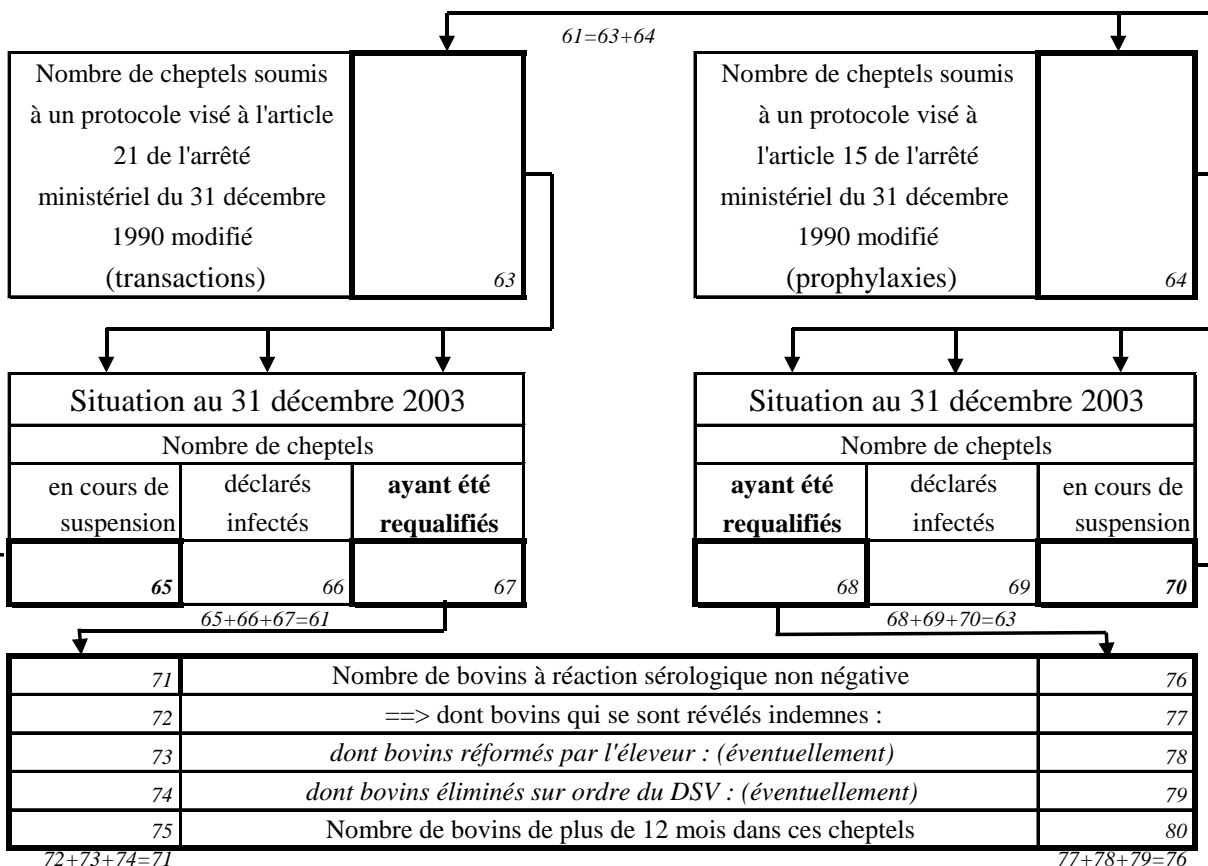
61=63+64

Nombre de cheptels soumis à un protocole visé à l'article 21 de l'arrêté ministériel du 31 décembre 1990 modifié (transactions)

63

Nombre de cheptels soumis à un protocole visé à l'article 15 de l'arrêté ministériel du 31 décembre 1990 modifié (prophylaxies)

64

| Situation au 31 décembre 2003 | | |
|---|---|---|
| Nombre de cheptels | | |
| en cours de suspension | déclarés infectés | **ayant été requalifiés** |
| 65 | 66 | 67 |

65+66+67=61

| Situation au 31 décembre 2003 | | |
|---|---|---|
| Nombre de cheptels | | |
| **ayant été requalifiés** | déclarés infectés | en cours de suspension |
| 68 | 69 | 70 |

68+69+70=63

| | | |
|---|---|---|
| 71 | Nombre de bovins à réaction sérologique non négative | 76 |
| 72 | ==> dont bovins qui se sont révélés indemnes : | 77 |
| 73 | *dont bovins réformés par l'éleveur : (éventuellement)* | 78 |
| 74 | *dont bovins éliminés sur ordre du DSV : (éventuellement)* | 79 |
| 75 | Nombre de bovins de plus de 12 mois dans ces cheptels | 80 |

72+73+74=71

77+78+79=76